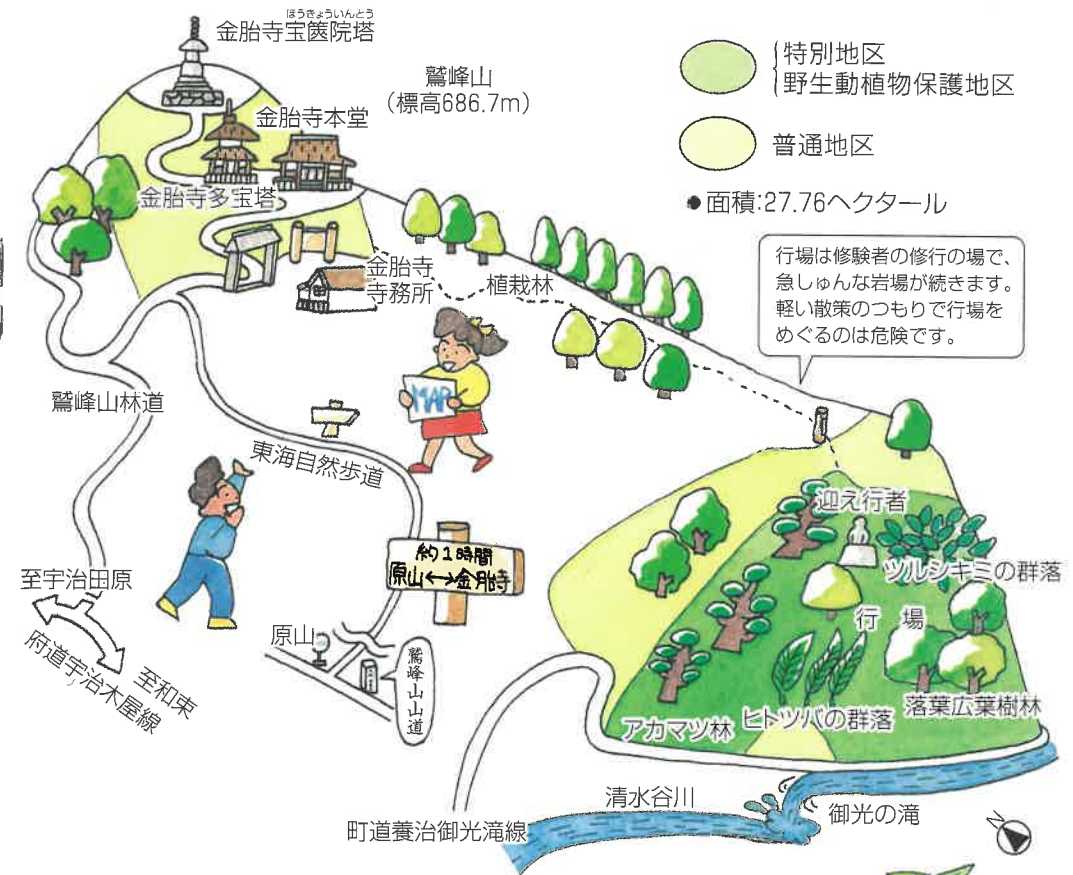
ほうきょういんとう
金胎寺宝篋院塔

鷲峰山
(標高686.7m)

金胎寺本堂

金胎寺多宝塔

特別地区
野生動植物保護地区

普通地区

●面積:27.76ヘクタール

金胎寺
寺務所

植栽林

行場は修験者の修行の場で、急しゅんな岩場が続きます。軽い散策のつもりで行場をめぐるのは危険です。

MAP

鷲峰山林道

東海自然歩道

迎え行者

ツルシキミの群落

約1時間
原山←→金胎寺

至宇治田原

府道宇治木屋線

至和束

原山

鷲峰山山道

行 場

アカマツ林

ヒトツバの群落

落葉広葉樹林

清水谷川

御光の滝

町道養治御光滝線

N